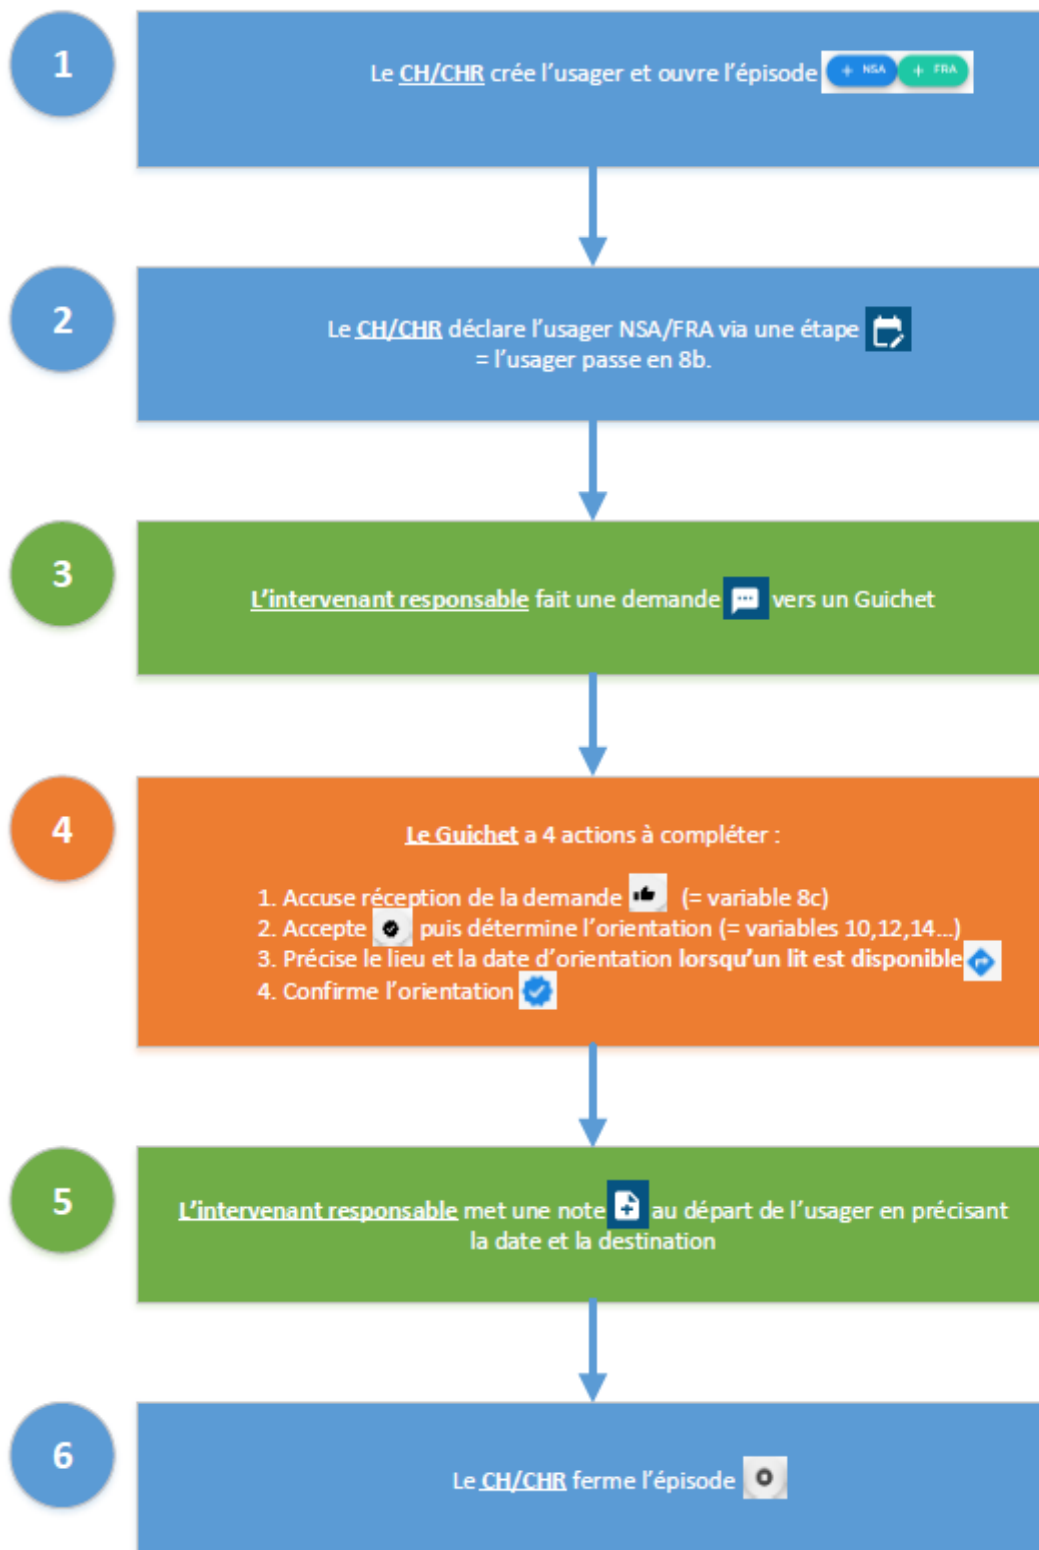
1

Le CH/CHR crée l'usager et ouvre l'épisode + NSA + FRA

2

Le CH/CHR déclare l'usager NSA/FRA via une étape = l'usager passe en 8b.

3

L'intervenant responsable fait une demande vers un Guichet

4

Le Guichet a 4 actions à compléter :

1. Accuse réception de la demande (= variable 8c)
2. Accepte puis détermine l'orientation (= variables 10,12,14...)
3. Précise le lieu et la date d'orientation lorsqu'un lit est disponible
4. Confirme l'orientation

5

L'intervenant responsable met une note au départ de l'usager en précisant la date et la destination

6

Le CH/CHR ferme l'épisode